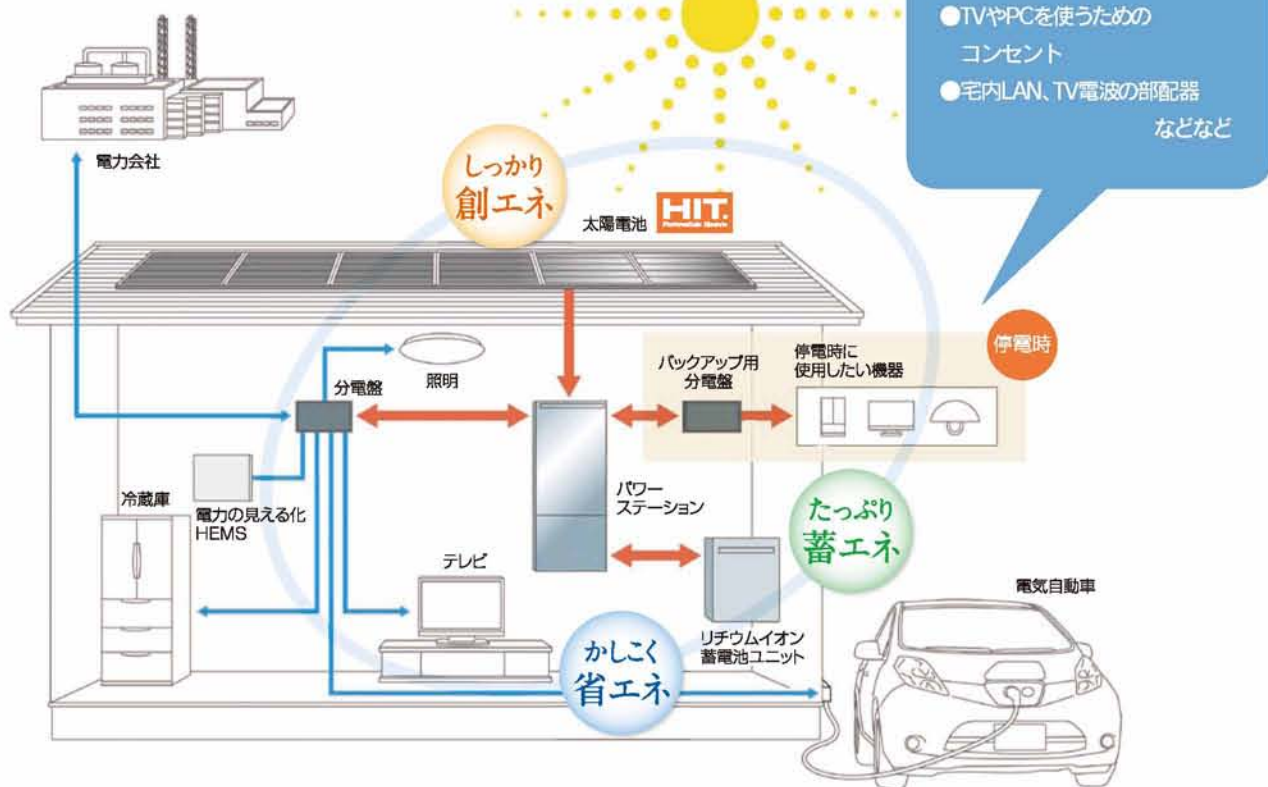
●TVやPCを使うための
コンセント
●宅内LAN、TV電波の部配器
などなど

電力会社

しっかり
創エネ

太陽電池 HIT

停電時

分電盤

照明

バックアップ用
分電盤

停電時に
使用したい機器

パワー
ステーション

たっぷり
蓄エネ

冷蔵庫

電力の見える化
HEMS

テレビ

リチウムイオン
蓄電池ユニット

電気自動車

かしこく
省エネ